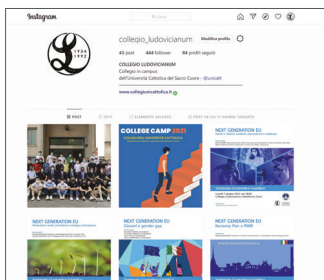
Instagram

Cerca

collegio_ludovicianum Modifica profilo

43 post 444 follower 94 profili seguiti

COLLEGIO LUDOVICIANUM
Collegio in campus
dell'Università Cattolica del Sacro Cuore - @unicatt

www.collegiunicattolica.it

POST IGTV ELEMENTI SALVATI POST IN CUI SEI STATO TAGGATO

1924 1992

COLLEGE CAMP 2021

NEXT GENERATION EU

NEXT GENERATION EU

NEXT GENERATION EU
Giovani e gender gap

NEXT GENERATION EU
Recovery Plan e PNRR